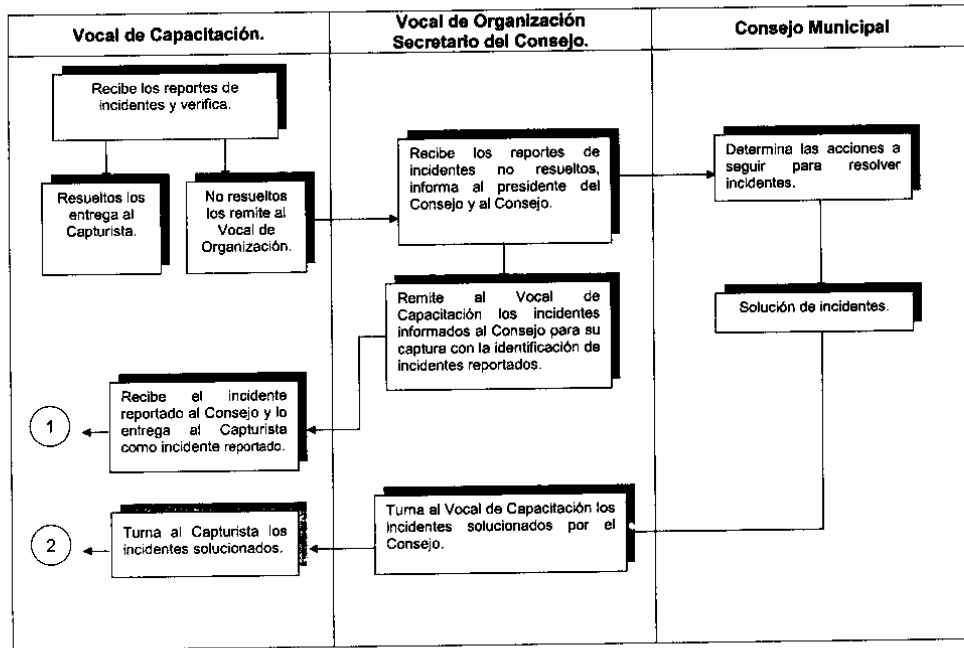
Vocal de Capacitación.

Vocal de Organización Secretario del Consejo.

Consejo Municipal

Recibe los reportes de incidentes y verifica.

Resueltos los entrega al Capturista.

No resueltos los remite al Vocal de Organización.

Recibe los reportes de incidentes no resueltos, informa al presidente del Consejo y al Consejo.

Determina las acciones a seguir para resolver incidentes.

Remite al Vocal de Capacitación los incidentes informados al Consejo para su captura con la identificación de incidentes reportados.

Solución de incidentes.

Recibe el incidente reportado al Consejo y lo entrega al Capturista como incidente reportado.

1

Turna al Vocal de Capacitación los incidentes solucionados por el Consejo.

Turna al Capturista los incidentes solucionados.

2